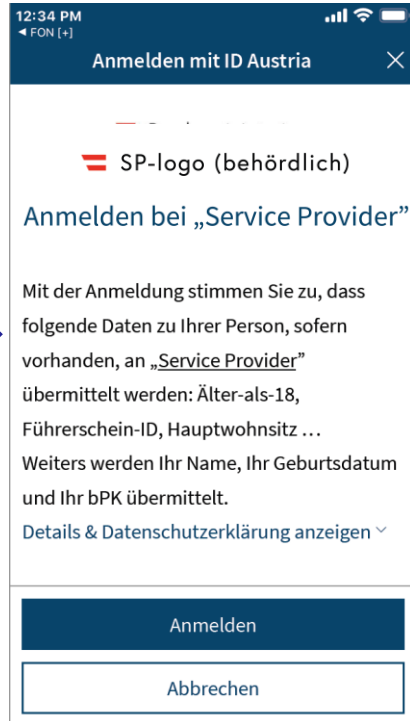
12:34 PM
◀ FON [+]

Anmelden mit ID Austria

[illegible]

SP-logo (behördlich)

Anmelden bei „Service Provider“

Mit der Anmeldung stimmen Sie zu, dass folgende Daten zu Ihrer Person, sofern vorhanden, an „Service Provider“ übermittelt werden: Älter-als-18, Führerschein-ID, Hauptwohnsitz …
Weiters werden Ihr Name, Ihr Geburtsdatum und Ihr bPK übermittelt.

Details & Datenschutzerklärung anzeigen

Anmelden

Abbrechen